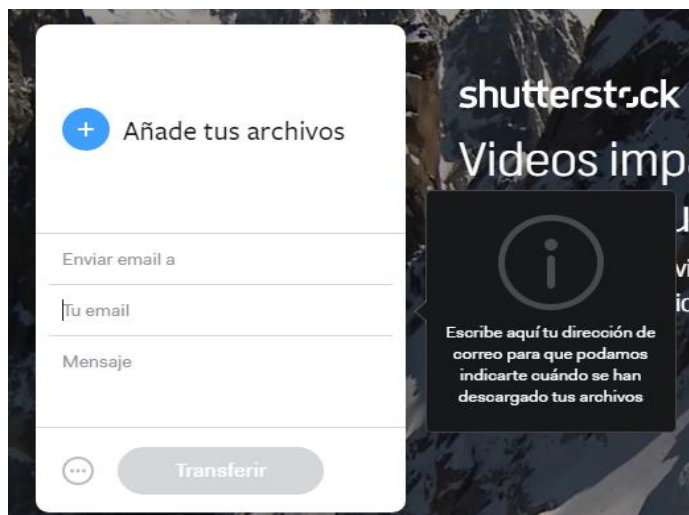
+ Añade tus archivos

Enviar email a

Tu email

Mensaje

Transferir

shutterstock

Videos impa

u

vi

ic

Escribe aquí tu dirección de correo para que podamos indicarte cuándo se han descargado tus archivos